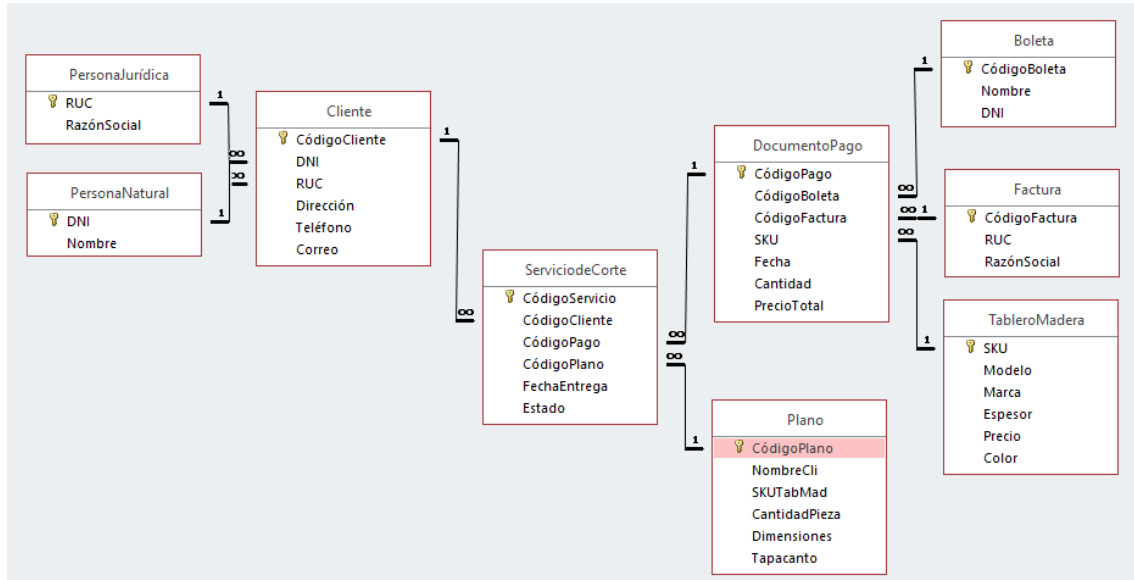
PersonaJurídica
RUC
RazónSocial

PersonaNatural
DNI
Nombre

1
∞
∞
1

Cliente
CódigoCliente
DNI
RUC
Dirección
Teléfono
Correo

1
∞

ServiciodeCorte
CódigoServicio
CódigoCliente
CódigoPago
CódigoPlano
FechaEntrega
Estado

1
∞
∞
1

DocumentoPago
CódigoPago
CódigoBoleta
CódigoFactura
SKU
Fecha
Cantidad
PrecioTotal

Plano
CódigoPlano
NombreCli
SKUTabMad
CantidadPieza
Dimensiones
Tapacanto

1
∞
∞
1
∞
1

Boleta
CódigoBoleta
Nombre
DNI

Factura
CódigoFactura
RUC
RazónSocial

TableroMadera
SKU
Modelo
Marca
Espesor
Precio
Color